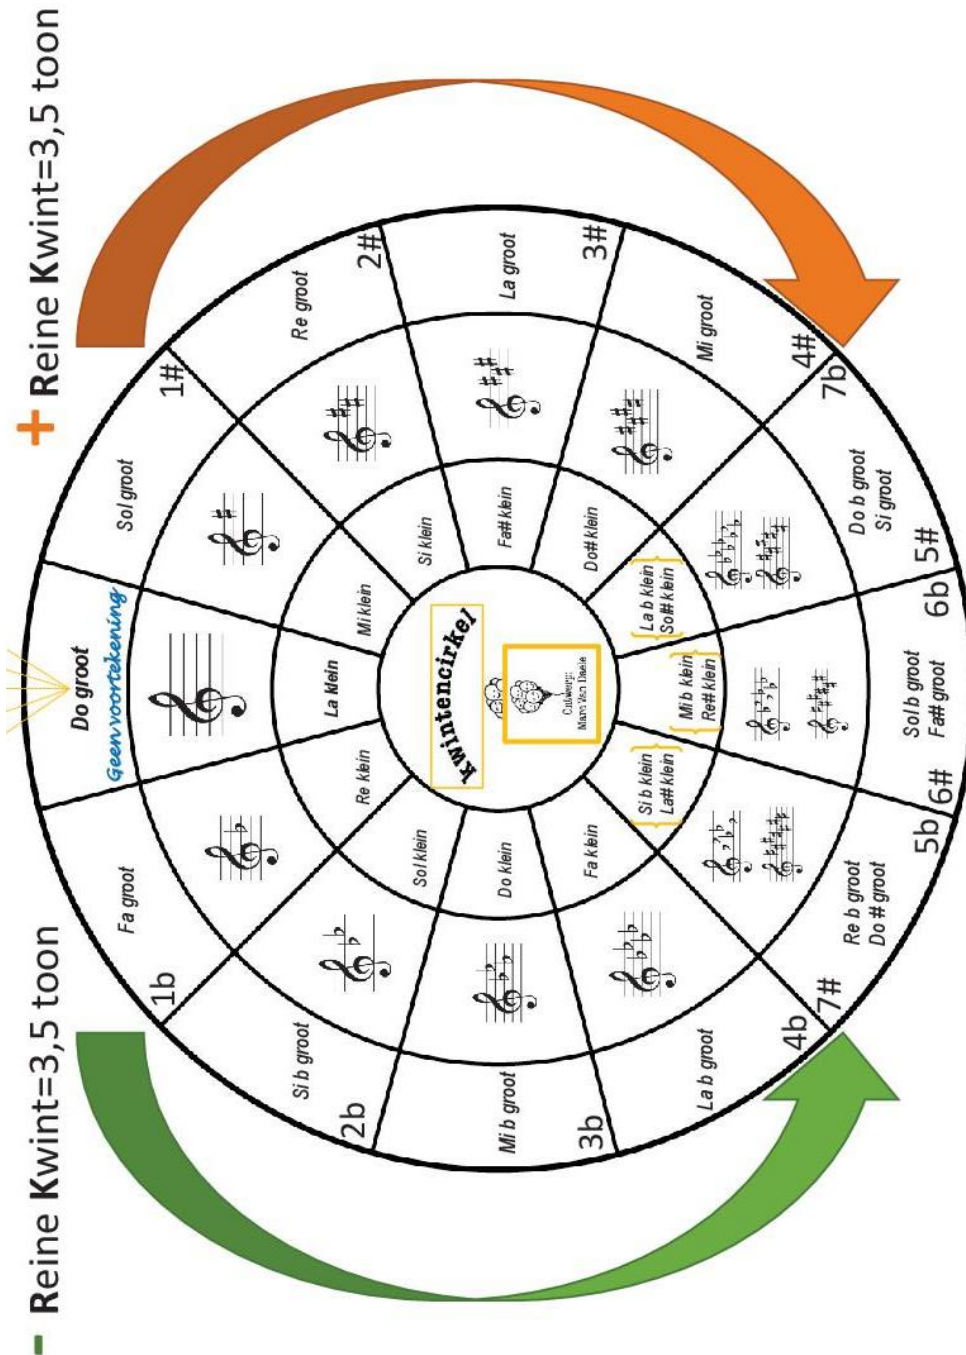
+ Reine Kwint=3,5 toon

- Reine Kwint=3,5 toon

Kwintencirkel

Ontwerp: Marc Van Daele

Do groot
Geen voortekening
La klein

Sol groot
1#
Mi klein

Re groot
2#
Si klein

La groot
3#
Fa# klein

Mi groot
4#
Do# klein

Do b groot
Si groot
7b
5#
La b klein
Sol# klein

Sol b groot
Fa# groot
6b
6#
Mi b klein
Re# klein

Re b groot
Do # groot
5b
7#
Si b klein
La# klein

La b groot
4b
Fa klein

Mi b groot
3b
Do klein

Si b groot
2b
Sol klein

Fa groot
1b
Re klein